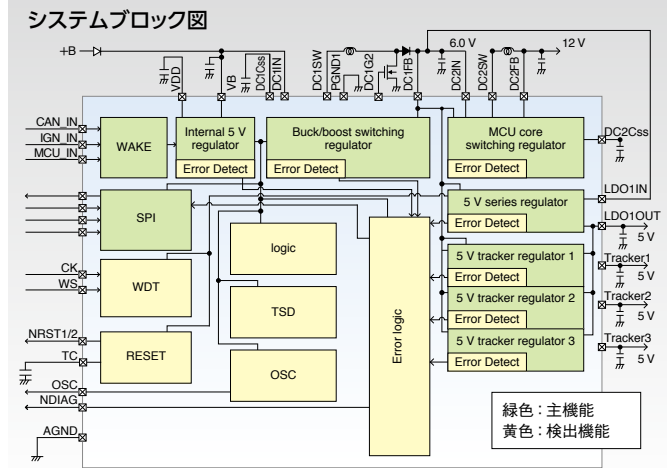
システムブロック図

+B

VDD
VB
DC1Css
DC1IN
DC1SW
PGND1
DC1G2
DC1FB
6.0 V
DC2IN
DC2SW
DC2FB
12 V

CAN_IN
IGN_IN
MCU_IN
WAKE
Internal 5 V regulator
Error Detect
Buck/boost switching regulator
Error Detect
MCU core switching regulator
Error Detect
DC2Css

SPI
5 V series regulator
Error Detect
LDO1IN
LDO1OUT
5 V

logic
CK
WS
WDT
5 V tracker regulator 1
Error Detect
Tracker1
5 V
TSD
5 V tracker regulator 2
Error Detect
Tracker2
5 V
Error logic
5 V tracker regulator 3
Error Detect
Tracker3
5 V
NRST1/2
TC
RESET
OSC
OSC
NDIAG
AGND

緑色：主機能
黄色：検出機能